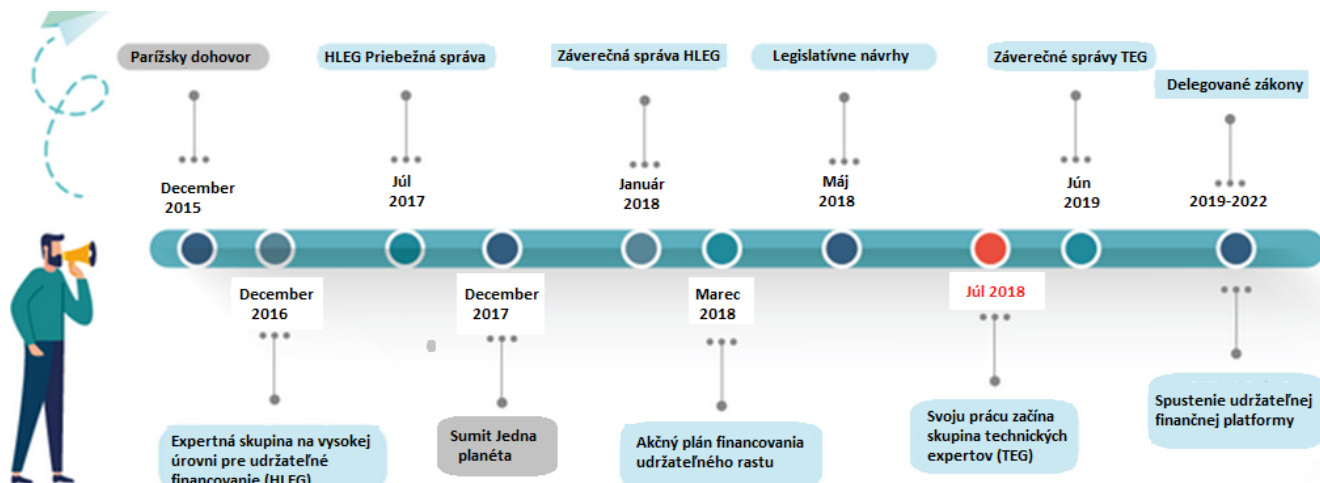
Parížsky dohovor

December 2015

HLEG Priebežná správa

Júl 2017

Záverečná správa HLEG

Január 2018

Legislatívne návrhy

Máj 2018

Záverečné správy TEG

Jún 2019

Delegované zákony

2019-2022

December 2016

Expertná skupina na vysokej úrovni pre udržateľné financovanie (HLEG)

December 2017

Sumit Jedna planéta

Marec 2018

Akčný plán financovania udržateľného rastu

Júl 2018

Svoju prácu začína skupina technických expertov (TEG)

Spustenie udržateľnej finančnej platformy